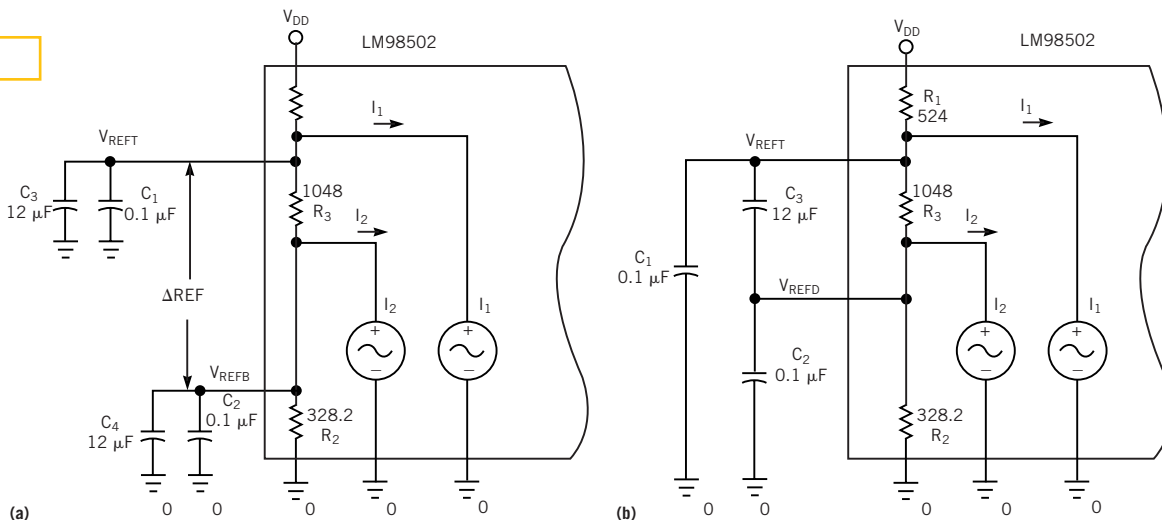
$V_{DD}$
LM98502
$I_1$
$V_{REFT}$
$C_3$ 12 µF
$C_1$ 0.1 µF
1048
$R_3$
$I_2$
ΔREF
$I_2$
$I_1$
+
–
+
–
$V_{REFB}$
$C_2$ 0.1 µF
$C_4$ 12 µF
328.2
$R_2$
(a)
0 0 0 0 0

$V_{DD}$
LM98502
$R_1$ 524
$I_1$
$V_{REFT}$
$C_3$ 12 µF
1048
$R_3$
$I_2$
$C_1$ 0.1 µF
$V_{REFD}$
$I_2$
$I_1$
+
–
+
–
$C_2$ 0.1 µF
328.2
$R_2$
(b)
0 0 0 0 0